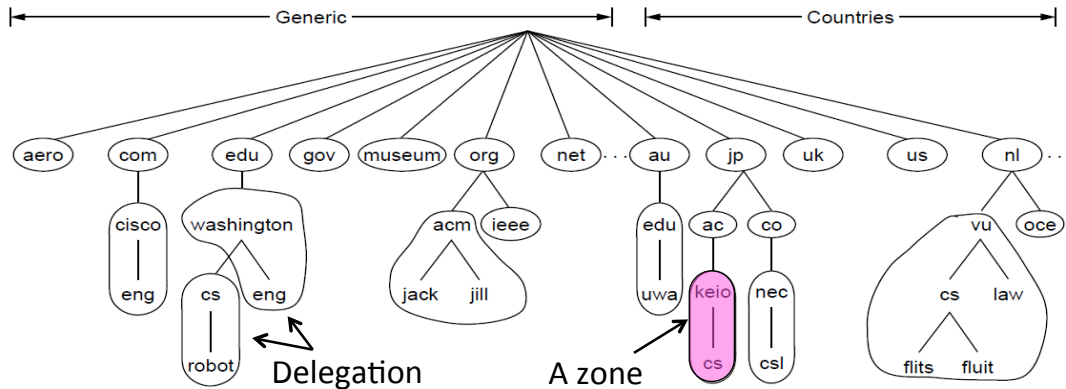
Generic

Countries

aero com edu gov museum org net . . . au jp uk us nl . .

cisco washington acm ieee edu ac co vu oce

eng cs eng jack jill uwa keio nec cs law

robot cs csl flits fluit

Delegation

A zone